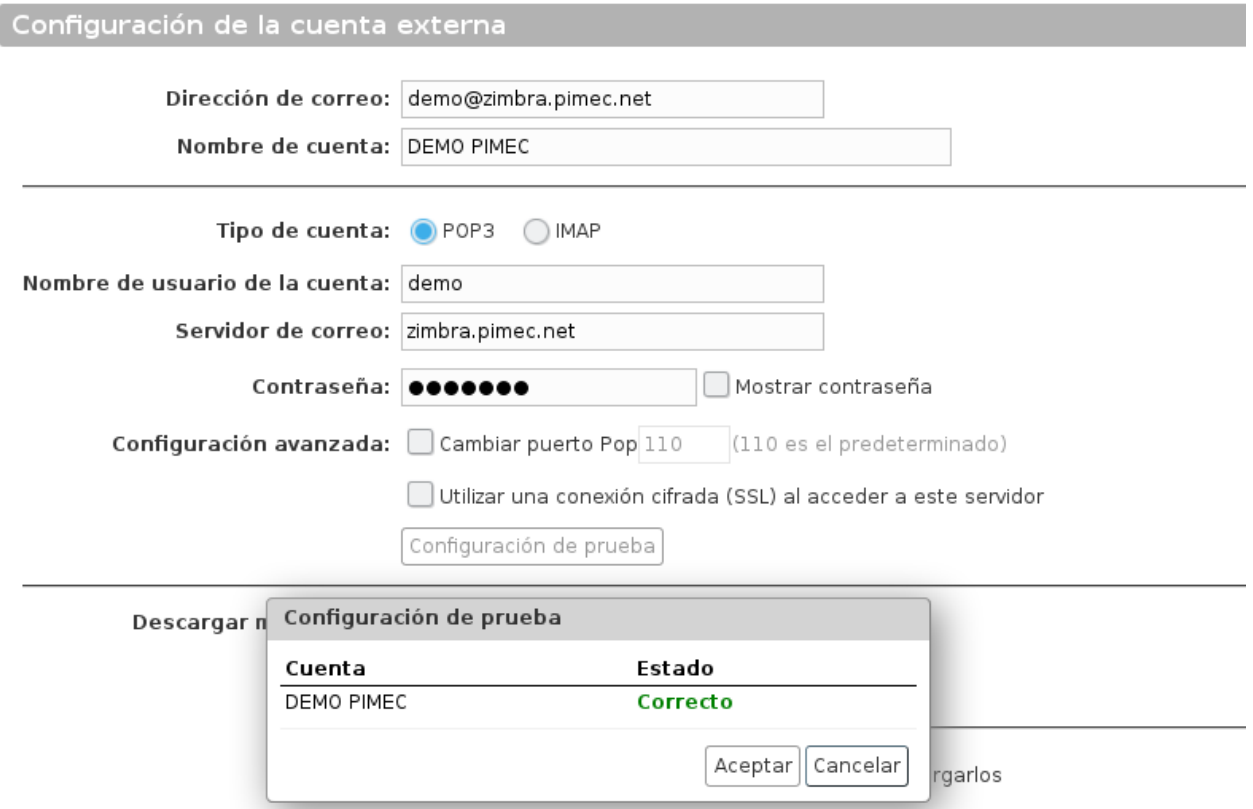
Configuración de la cuenta externa

Dirección de correo: demo@zimbra.pimec.net
Nombre de cuenta: DEMO PIMEC

Tipo de cuenta: POP3 IMAP
Nombre de usuario de la cuenta: demo
Servidor de correo: zimbra.pimec.net
Contraseña: ●●●●●●● Mostrar contraseña
Configuración avanzada: Cambiar puerto Pop 110 (110 es el predeterminado)
Utilizar una conexión cifrada (SSL) al acceder a este servidor
Configuración de prueba

Descargar m

Configuración de prueba

| Cuenta | Estado |
|---|---|
| DEMO PIMEC | Correcto |

Aceptar Cancelar

rgarlos